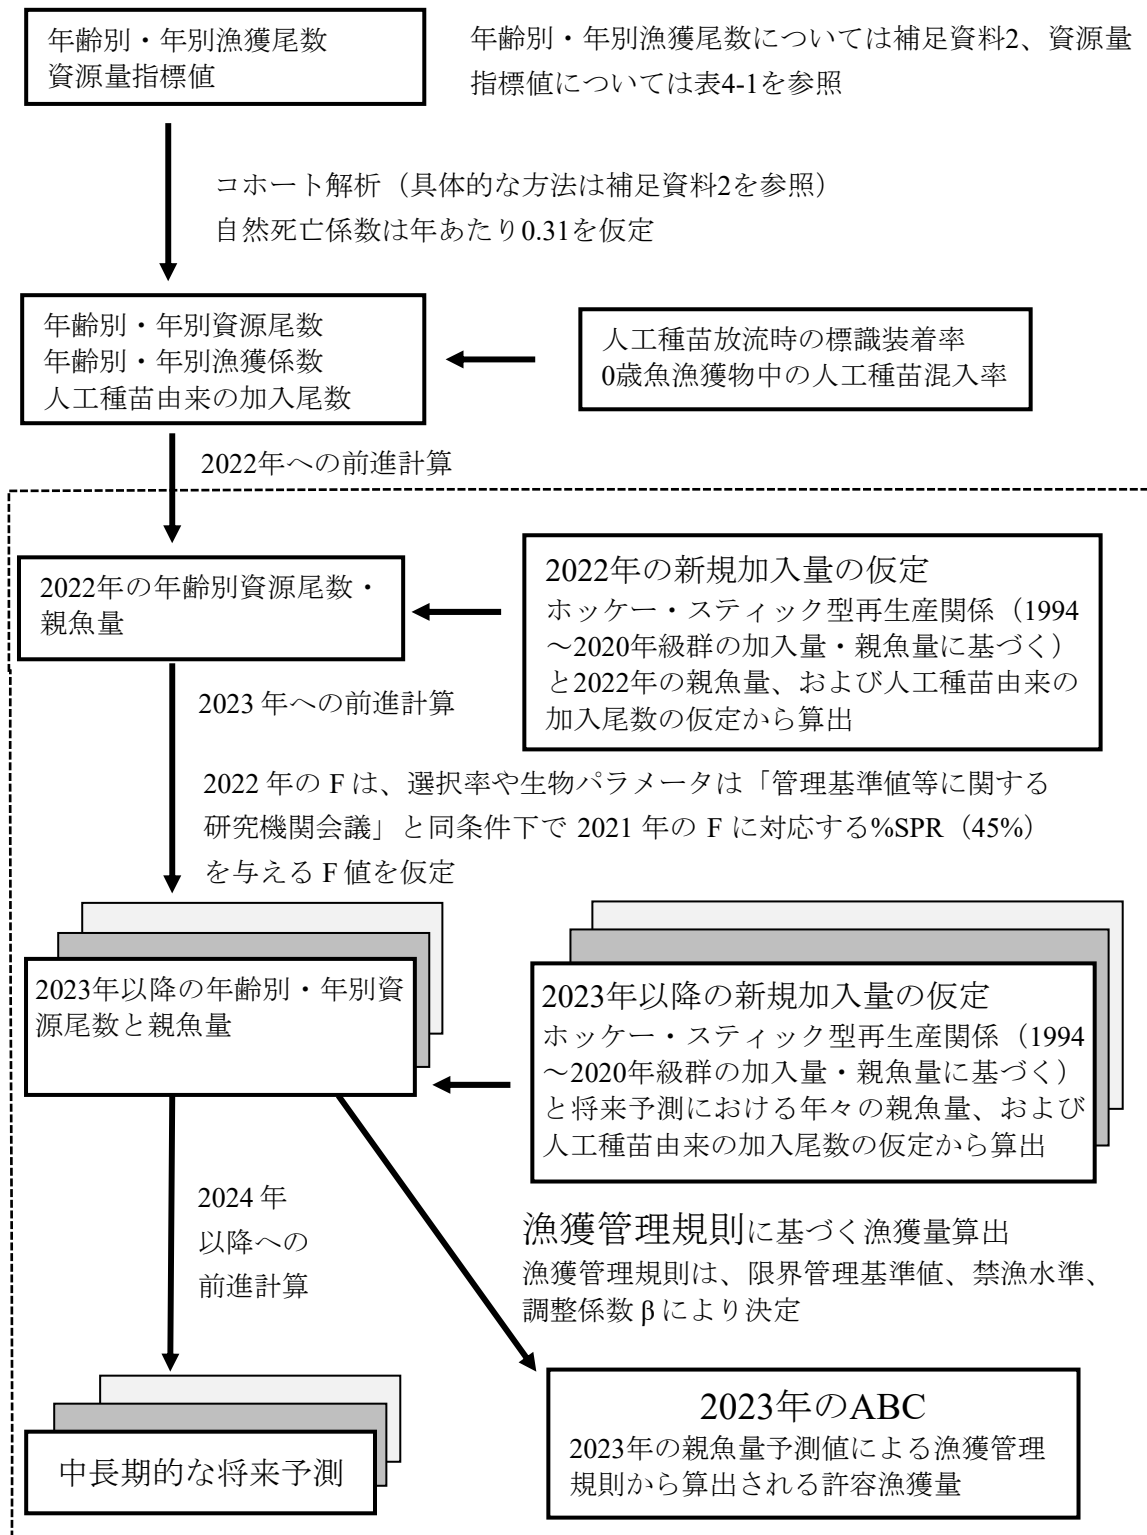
年齢別・年別漁獲尾数
資源量指標値

年齢別・年別漁獲尾数については補足資料2、資源量指標値については表4-1を参照

コホート解析（具体的な方法は補足資料2を参照）
自然死亡係数は年あたり0.31を仮定

年齢別・年別資源尾数
年齢別・年別漁獲係数
人工種苗由来の加入尾数

人工種苗放流時の標識装着率
0歳魚漁獲物中の人工種苗混入率

2022年への前進計算

2022年の年齢別資源尾数・親魚量

2022年の新規加入量の仮定
ホッケー・スティック型再生産関係（1994～2020年級群の加入量・親魚量に基づく）と2022年の親魚量、および人工種苗由来の加入尾数の仮定から算出

2023 年への前進計算

2022 年の F は、選択率や生物パラメータは「管理基準値等に関する研究機関会議」と同条件下で 2021 年の F に対応する%SPR（45%）を与える F 値を仮定

2023年以降の年齢別・年別資源尾数と親魚量

2023年以降の新規加入量の仮定
ホッケー・スティック型再生産関係（1994～2020年級群の加入量・親魚量に基づく）と将来予測における年々の親魚量、および人工種苗由来の加入尾数の仮定から算出

2024 年以降への前進計算

漁獲管理規則に基づく漁獲量算出
漁獲管理規則は、限界管理基準値、禁漁水準、調整係数 β により決定

中長期的な将来予測

2023年のABC
2023年の親魚量予測値による漁獲管理規則から算出される許容漁獲量